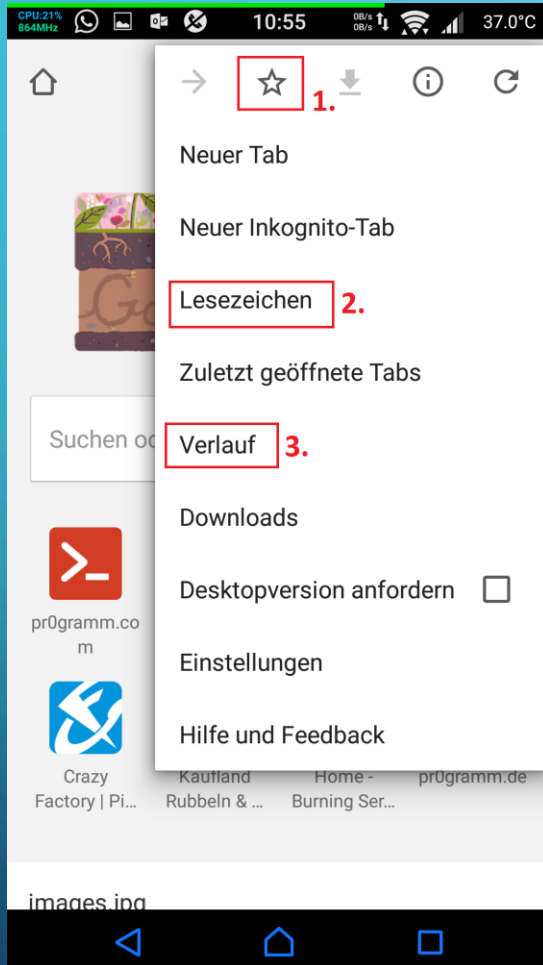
CPU:21%
864MHz
10:55
0B/s
0B/s
37.0°C

1.

Neuer Tab

Neuer Inkognito-Tab

Lesezeichen 2.

Zuletzt geöffnete Tabs

Suchen od

Verlauf 3.

Downloads

Desktopversion anfordern

pr0gramm.com

Einstellungen

Hilfe und Feedback

Crazy Factory | Pi...

Kaufland Rubbeln & ...

Home - Burning Ser...

pr0gramm.de

images.jpg